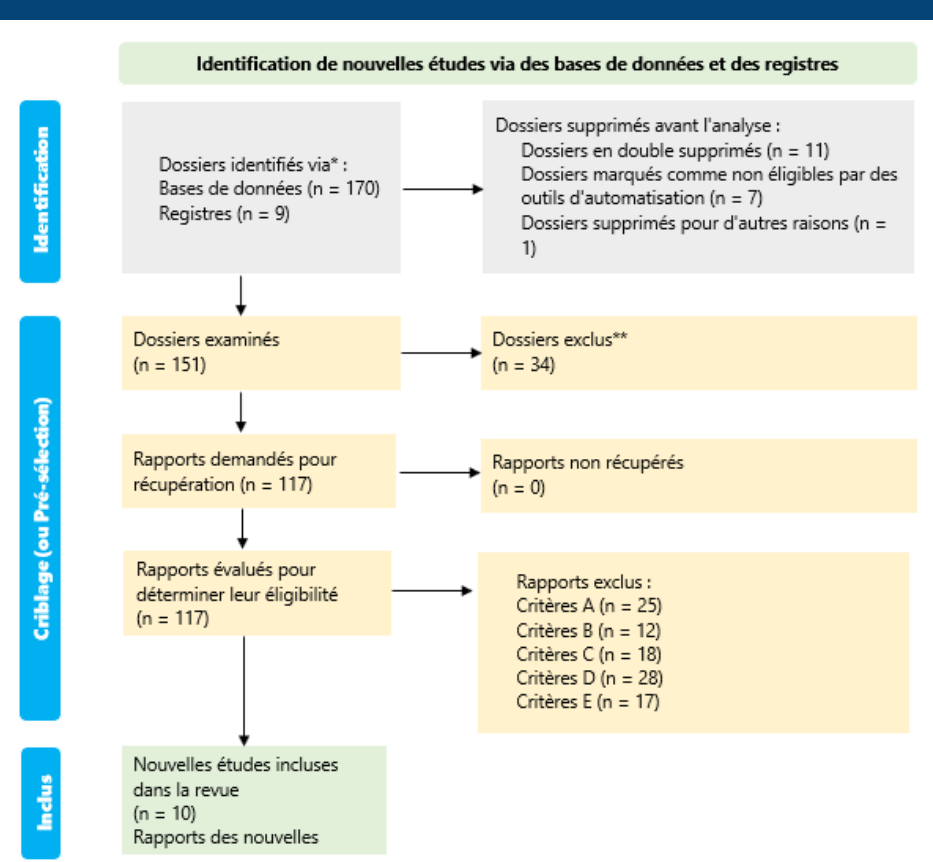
Identification de nouvelles études via des bases de données et des registres

Identification

Dossiers identifiés via* :
Bases de données (n = 170)
Registres (n = 9)

Dossiers supprimés avant l'analyse :
Dossiers en double supprimés (n = 11)
Dossiers marqués comme non éligibles par des outils d'automatisation (n = 7)
Dossiers supprimés pour d'autres raisons (n = 1)

Criblage (ou Pré-sélection)

Dossiers examinés
(n = 151)

Dossiers exclus**
(n = 34)

Rapports demandés pour récupération (n = 117)

Rapports non récupérés
(n = 0)

Rapports évalués pour déterminer leur éligibilité
(n = 117)

Rapports exclus :
Critères A (n = 25)
Critères B (n = 12)
Critères C (n = 18)
Critères D (n = 28)
Critères E (n = 17)

Inclus

Nouvelles études incluses dans la revue
(n = 10)
Rapports des nouvelles